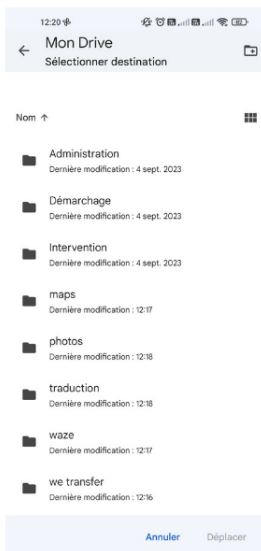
12:20

Mon Drive
Sélectionner destination

Nom ↑

Administration
Dernière modification : 4 sept. 2023

Démarchage
Dernière modification : 4 sept. 2023

Intervention
Dernière modification : 4 sept. 2023

maps
Dernière modification : 12:17

photos
Dernière modification : 12:18

traduction
Dernière modification : 12:18

waze
Dernière modification : 12:17

we transfer
Dernière modification : 12:16

Annuler
Déplacer